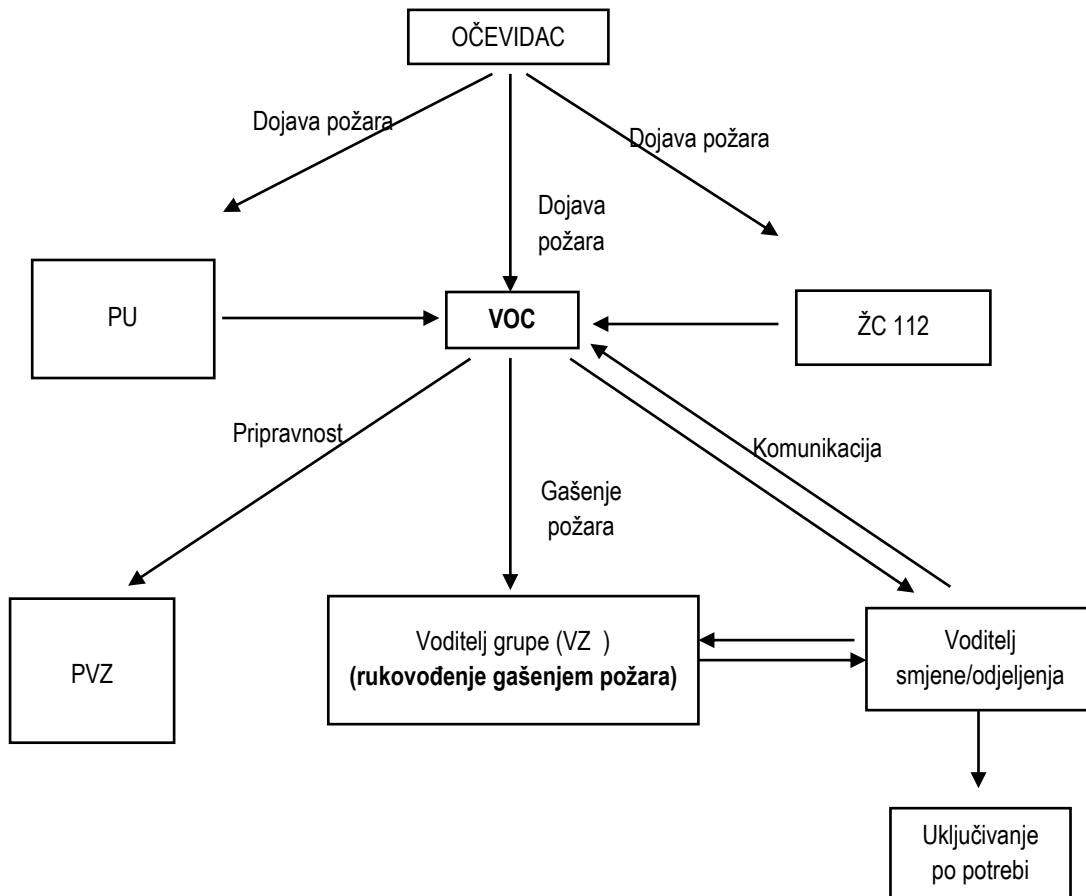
OČEVIDAC

Dojava požara

Dojava požara

Dojava požara

PU

VOC

ŽC 112

Pripravnost

Gašenje požara

Komunikacija

PVZ

Voditelj grupe (VZ )
**(rukovođenje gašenjem požara)**

Voditelj smjene/odjeljenja

Uključivanje po potrebi